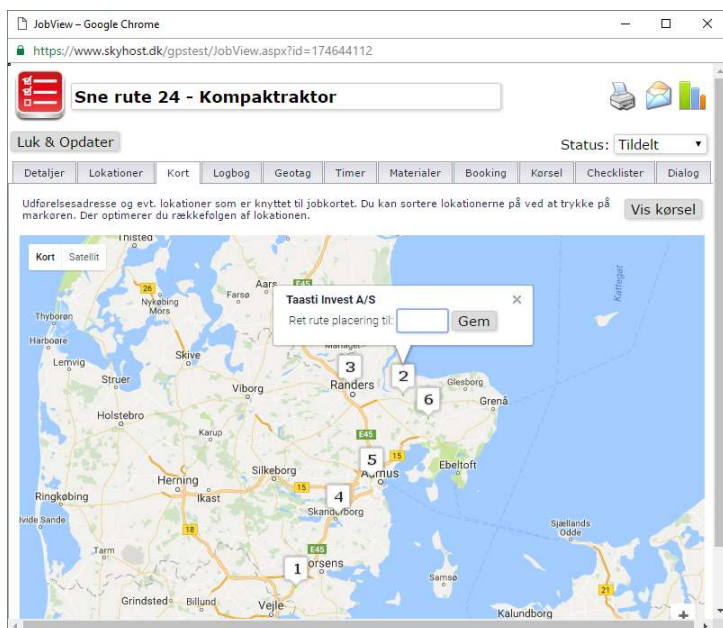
JobView – Google Chrome

https://www.skyhost.dk/gpstest/JobView.aspx?id=174644112

Sne rute 24 - Kompaktraktor

Luk & Opdater

Status: Tildelt

| Detaljer | Lokationer | Kort | Logbog | Geotag | Timer | Materialer | Booking | Kørsel | Checklister | Dialog |
|---|---|---|---|---|---|---|---|---|---|---|

Udførelsesadresse og evt. lokationer som er knyttet til jobkortet. Du kan sortere lokationerne på ved at trykke på markøren. Der optimerer du rækkefølgen af lokationen.

Vis kørsel

Kort Satellit

Taasti Invest A/S

Ret rute placering til: Gem

Thisted
26
Nykøbing Mors
Thyborøn
Harboøre
Lemvig
Struer
Holstebro
Skive
Farsø
Aars
E45
Viborg
Randers
Karup
Silkeborg
Herning
Ikast
Ringkøbing
Hvide Sande
15
18
Skanderborg
Aarhus
Ebeltoft
Glesborg
Grenå
Kattegat
Horsens
Grindsted
Billund
Vejle
Samsø
Sjællands Odde
21
Kalundborg
E45
1
2
3
4
5
6
+